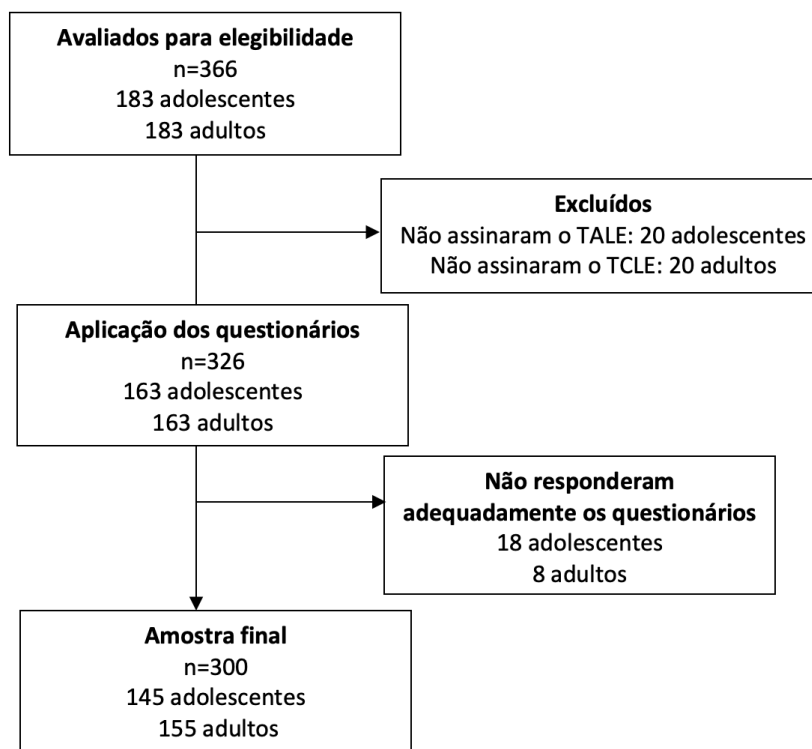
Avaliados para elegibilidade
n=366
183 adolescentes
183 adultos

Excluídos
Não assinaram o TALE: 20 adolescentes
Não assinaram o TCLE: 20 adultos

Aplicação dos questionários
n=326
163 adolescentes
163 adultos

Não responderam adequadamente os questionários
18 adolescentes
8 adultos

Amostra final
n=300
145 adolescentes
155 adultos